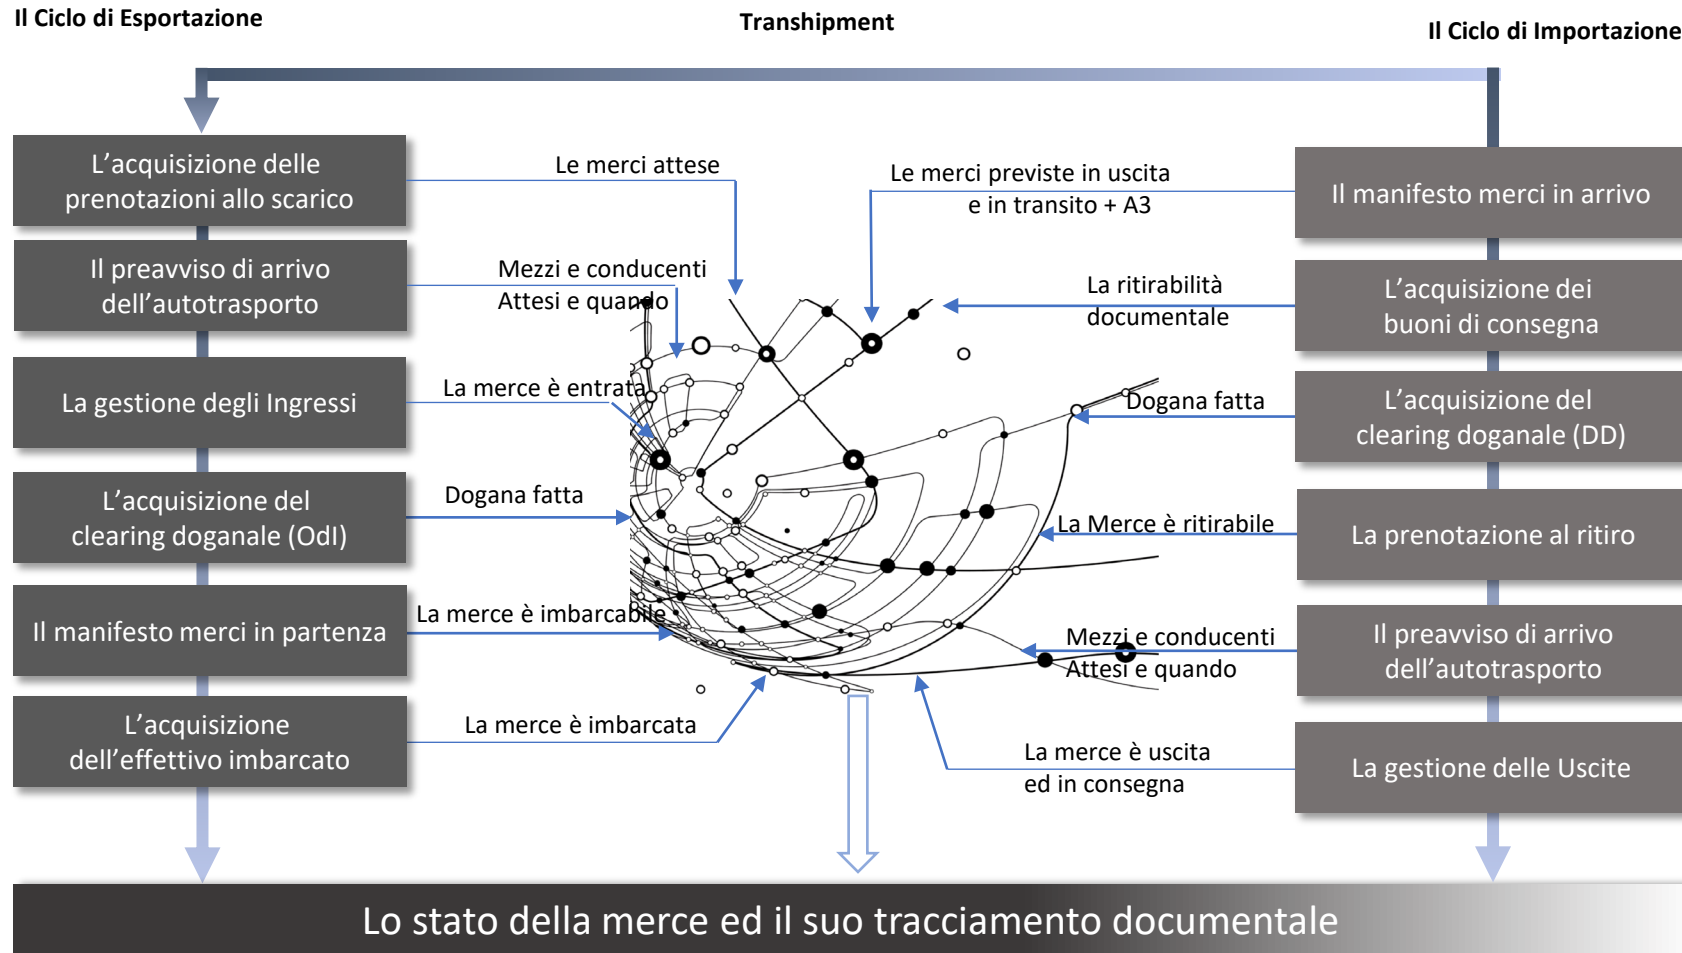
Il Ciclo di Esportazione

Transhipment

Il Ciclo di Importazione

L'acquisizione delle prenotazioni allo scarico

Il preavviso di arrivo dell'autotrasporto

La gestione degli Ingressi

L'acquisizione del clearing doganale (OdI)

Il manifesto merci in partenza

L'acquisizione dell'effettivo imbarcato

Le merci attese

Mezzi e conducenti Attesi e quando

La merce è entrata

Dogana fatta

La merce è imbarcabile

La merce è imbarcata

Le merci previste in uscita e in transito + A3

La ritirabilità documentale

Dogana fatta

La Merce è ritirabile

Mezzi e conducenti Attesi e quando

La merce è uscita ed in consegna

Il manifesto merci in arrivo

L'acquisizione dei buoni di consegna

L'acquisizione del clearing doganale (DD)

La prenotazione al ritiro

Il preavviso di arrivo dell'autotrasporto

La gestione delle Uscite

Lo stato della merce ed il suo tracciamento documentale